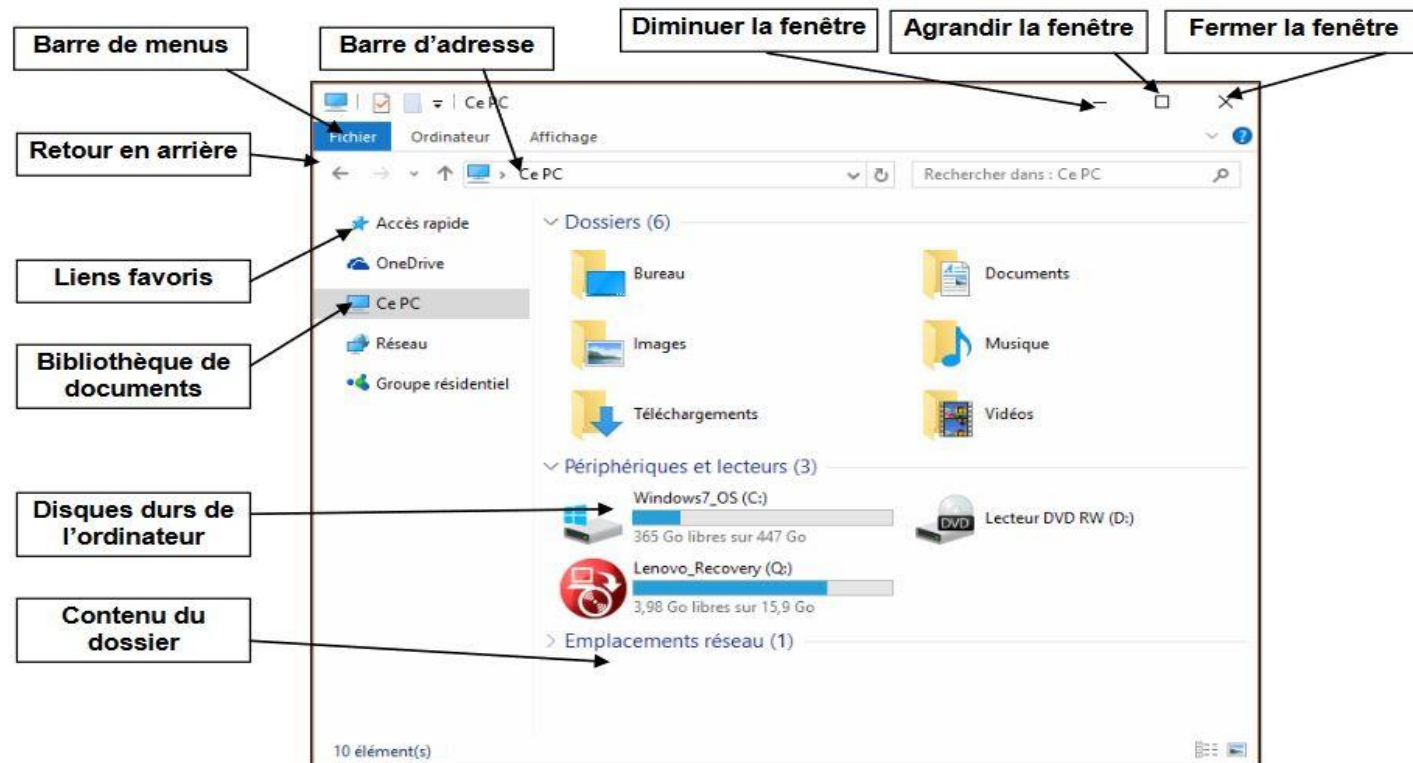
Barre de menus

Barre d'adresse

Diminuer la fenêtre

Agrandir la fenêtre

Fermer la fenêtre

Ce PC

Fichier Ordinateur Affichage

Retour en arrière

Ce PC

Rechercher dans : Ce PC

Accès rapide

OneDrive

Ce PC

Réseau

Groupe résidentiel

Liens favoris

Bibliothèque de documents

Dossiers (6)

Bureau

Documents

Images

Musique

Téléchargements

Vidéos

Périphériques et lecteurs (3)

Disques durs de l'ordinateur

Windows7_OS (C:)

365 Go libres sur 447 Go

DVD

Lecteur DVD RW (D:)

Lenovo_Recovery (Q:)

3,98 Go libres sur 15,9 Go

Contenu du dossier

Emplacements réseau (1)

10 élément(s)